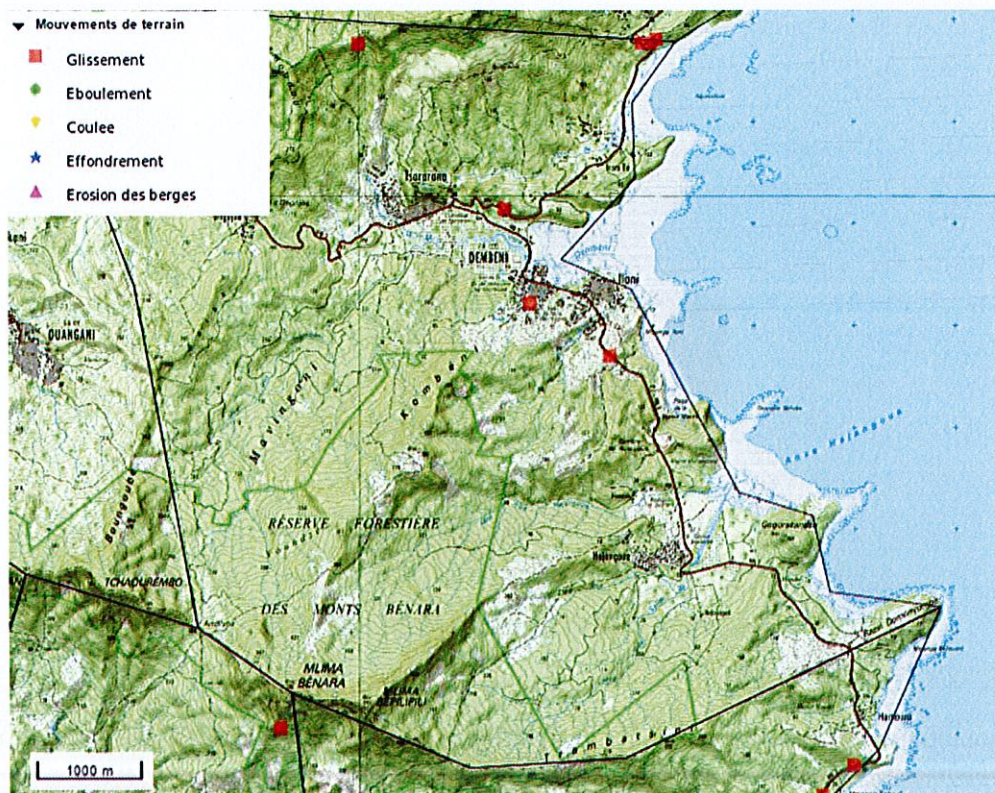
Mouvements de terrain
Glissement
Eboulement
Coulee
Effondrement
Erosion des berges

Tsararano
DEMBENI
Iloni
OUANGANI
Mavingoni
Kombani
RÉSERVE FORESTIÈRE DES MONTS BÉNARA
Bouyouni
TCHAOURÉMBO
MLIMA BÉNARA
MLIMA BEHILIPIU
Hajangoua
Anse Hajangoua
Hamouro
Tambatsini
1000 m